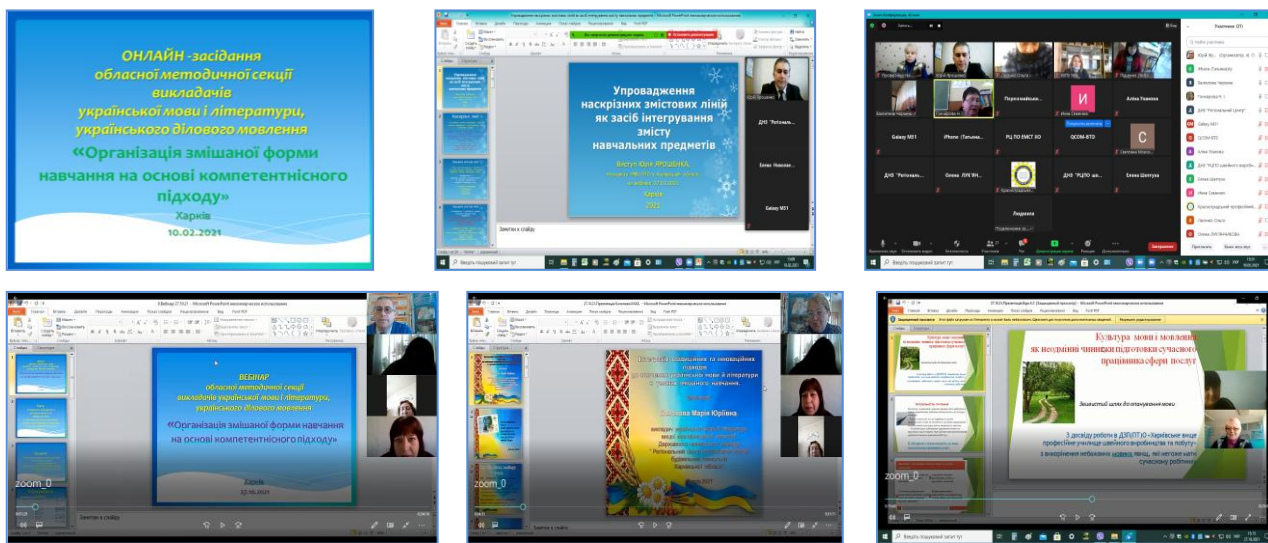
ОНЛАЙН -засідання обласної методичної секції викладачів української мови і літератури, українського ділового мовлення

«Організація змішаної форми навчання на основі компетентнісного підходу»

Харків
10.02.2021

Упровадження наскрізних змістових ліній як засіб інтегрування змісту навальних предметів

Виступ Юрія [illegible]
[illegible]
Харків
2021

Заметки к слайду

Введіть пошуковий запит тут

Galaxy M51

Олена ЛУК'ЯН...

Алёна Ушакова

Galaxy M51

РЦ ПО ЕМСТ ХО

QCOM-BTD

ДНЗ "Регіональ...

Олена Шептуха

Людмила

ВЕБІНАР
обласної методичної секції викладачів української мови і літератури, українського ділового мовлення

«Організація змішаної форми навчання на основі компетентнісного підходу»

Харків
10.02.2021

zoom_0

Заметки к слайду

zoom_0

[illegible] Марія Юріївна

Харків 2021

Культура мови і мовлення як неодмінна чинник підготовки сучасного працівника сфери послуг

Зазвистий шлях до опанування мови

З досвіду роботи в ДЗП(ПТ)О «Харківське вище професійне училище швейного виробництва та побуту» з впровадження небажаних новинних лиць, які негоже мати сучасному робітнику

zoom_0